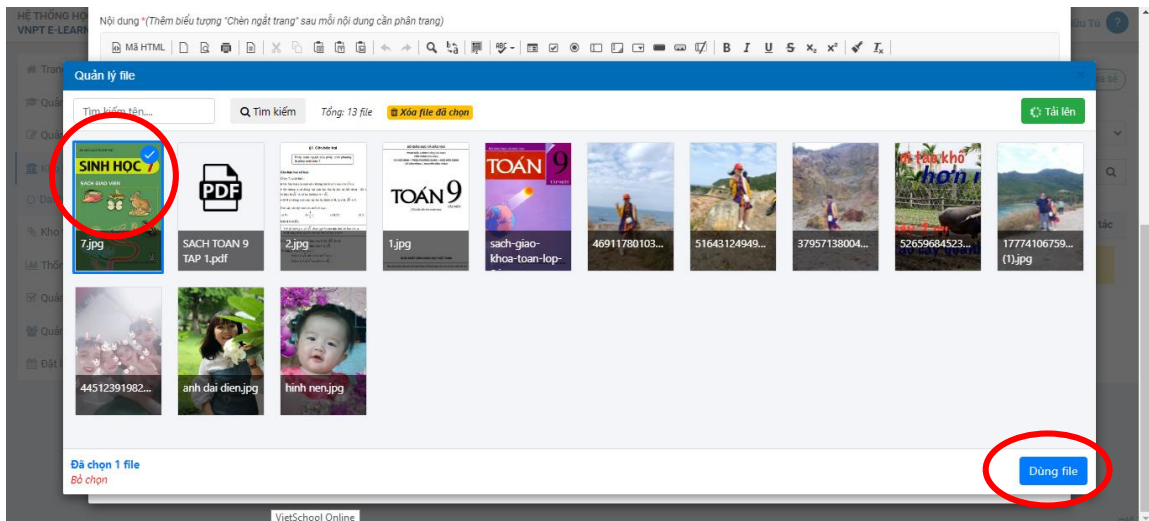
HỆ THỐNG HỌ
VNPT E-LEARN

Nội dung *(Thêm biểu tượng "Chèn ngắt trang" sau mỗi nội dung cần phân trang)

Mã HTML

B I U S $x_2$ $x^2$ $T_x$

ầu Tư

Tran
Quả
Quả
Đả
Kho
Thôn
Quả
Quả
Đặt l

Quản lý file

Tìm kiếm tên...

Tìm kiếm

Tổng: 13 file

Xóa file đã chọn

Tải lên

SINH HỌC 7
SÁCH GIÁO VIÊN
7.jpg

PDF
SACH TOAN 9 TAP 1.pdf

2.jpg

TOÁN 9
1.jpg

TOÁN 9
sach-giao-khoa-toan-lop-

46911780103...

51643124949...

37957138004...

52659684523...

17774106759...(1).jpg

44512391982...

anh dai dien.jpg

hinh nen.jpg

Đã chọn 1 file
Bỏ chọn

Dùng file

VietSchool Online